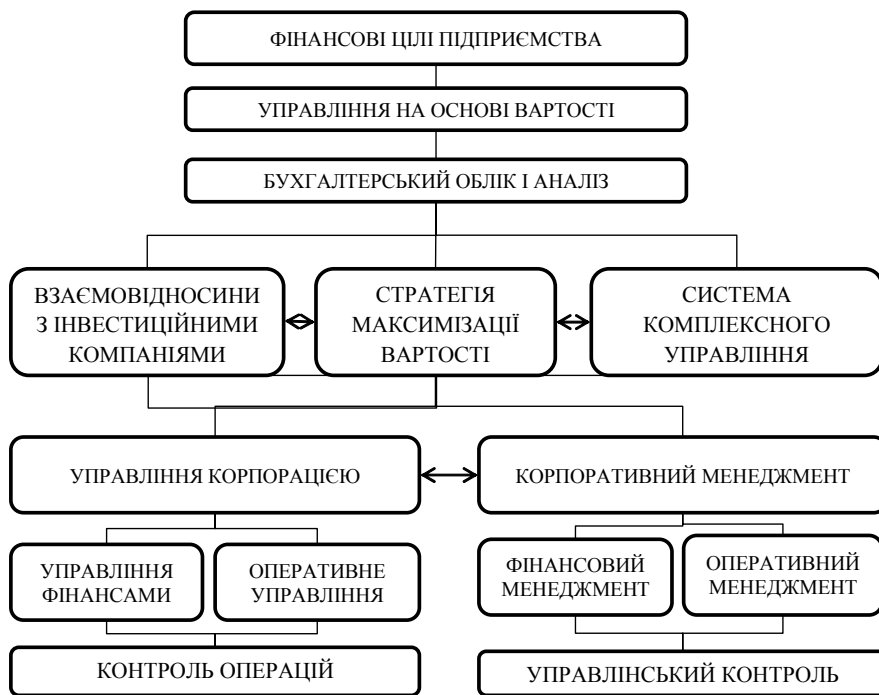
ФІНАНСОВІ ЦІЛІ ПІДПРИЄМСТВА

УПРАВЛІННЯ НА ОСНОВІ ВАРТОСТІ

БУХГАЛТЕРСЬКИЙ ОБЛІК І АНАЛІЗ

ВЗАЄМОВІДНОСИНИ З ІНВЕСТИЦІЙНИМИ КОМПАНІЯМИ

СТРАТЕГІЯ МАКСИМІЗАЦІЇ ВАРТОСТІ

СИСТЕМА КОМПЛЕКСНОГО УПРАВЛІННЯ

УПРАВЛІННЯ КОРПОРАЦІЄЮ

КОРПОРАТИВНИЙ МЕНЕДЖМЕНТ

УПРАВЛІННЯ ФІНАНСАМИ

ОПЕРАТИВНЕ УПРАВЛІННЯ

ФІНАНСОВИЙ МЕНЕДЖМЕНТ

ОПЕРАТИВНИЙ МЕНЕДЖМЕНТ

КОНТРОЛЬ ОПЕРАЦІЙ

УПРАВЛІНСЬКИЙ КОНТРОЛЬ